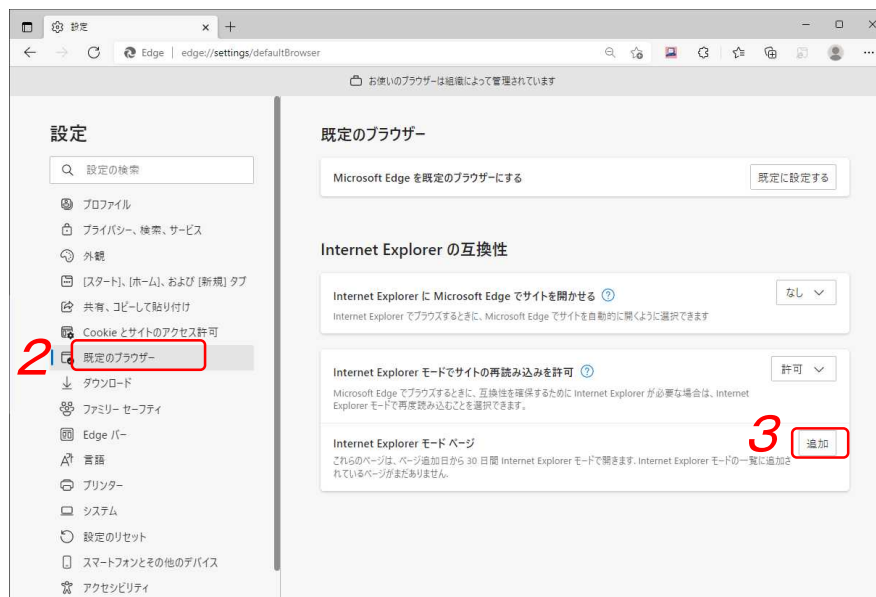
設定

Edge | edge://settings/defaultBrowser

お使いのブラウザーは組織によって管理されています

設定

設定の検索

プロファイル

プライバシー、検索、サービス

外観

[スタート]、[ホーム]、および [新規] タブ

共有、コピーして貼り付け

Cookie とサイトのアクセス許可

2

既定のブラウザー

ダウンロード

ファミリー セーフティ

Edge バー

言語

プリンター

システム

設定のリセット

スマートフォンとその他のデバイス

アクセシビリティ

既定のブラウザー

Microsoft Edge を既定のブラウザーにする

既定に設定する

Internet Explorer の互換性

Internet Explorer に Microsoft Edge でサイトを開かせる

なし

Internet Explorer でブラウズするときに、Microsoft Edge でサイトを自動的に開くように選択できます

Internet Explorer モードでサイトの再読み込みを許可

許可

Microsoft Edge でブラウズするときに、互換性を確保するために Internet Explorer が必要な場合は、Internet Explorer モードで再度読み込むことを選択できます。

Internet Explorer モード ページ

3

追加

これらのページは、ページ追加日から 30 日間 Internet Explorer モードで開きます。Internet Explorer モードの一覧に追加されているページがまだありません。